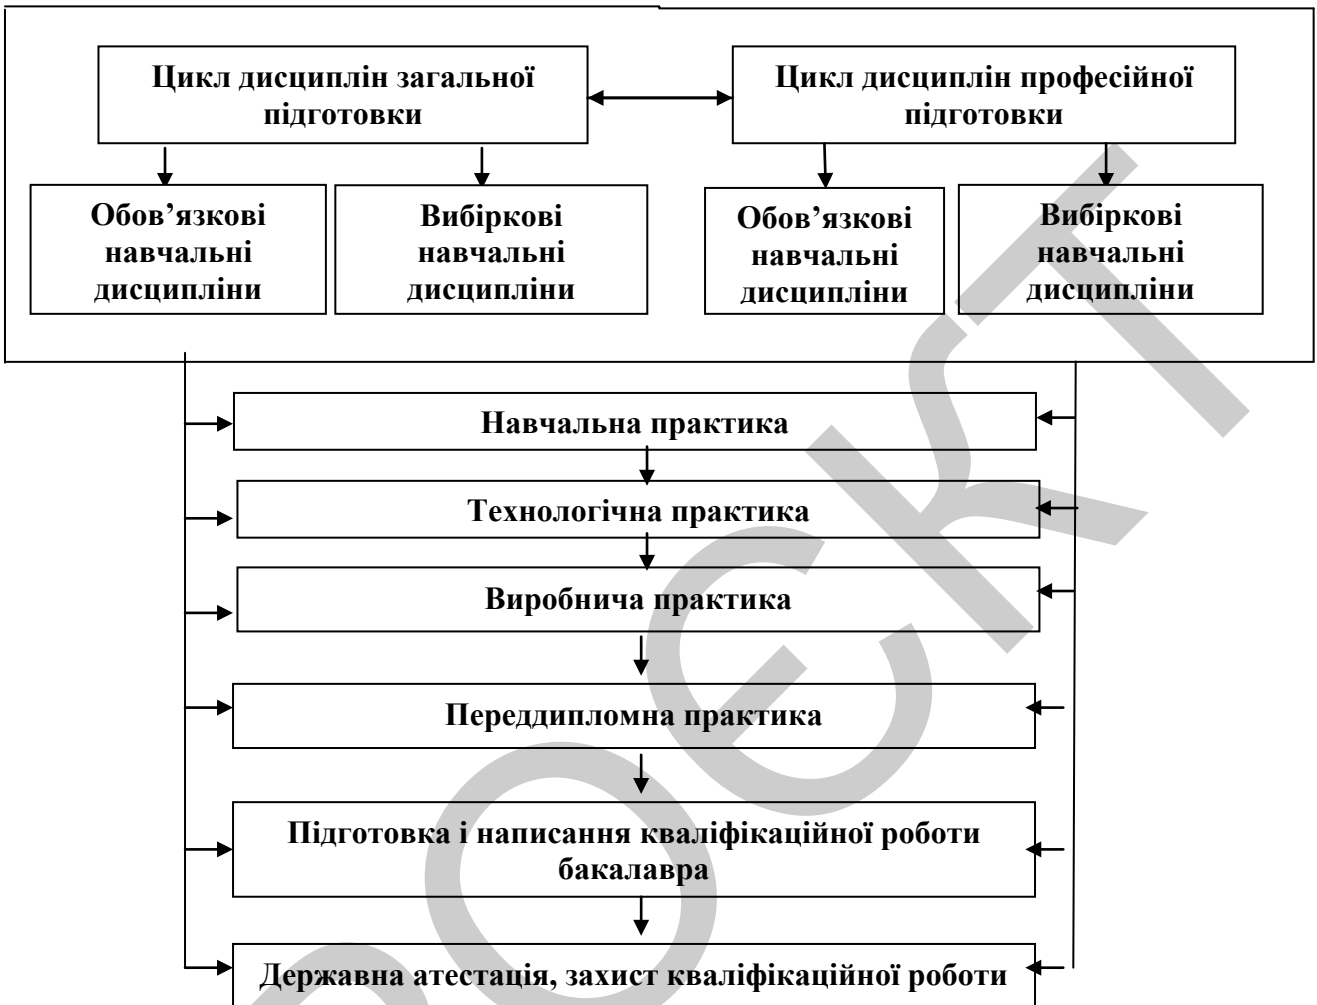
Цикл дисциплін загальної підготовки

Цикл дисциплін професійної підготовки

Обов'язкові навчальні дисципліни

Вибіркові навчальні дисципліни

Обов'язкові навчальні дисципліни

Вибіркові навчальні дисципліни

Навчальна практика

Технологічна практика

Виробнича практика

Переддипломна практика

Підготовка і написання кваліфікаційної роботи бакалавра

Державна атестація, захист кваліфікаційної роботи

ПРОЕКТ